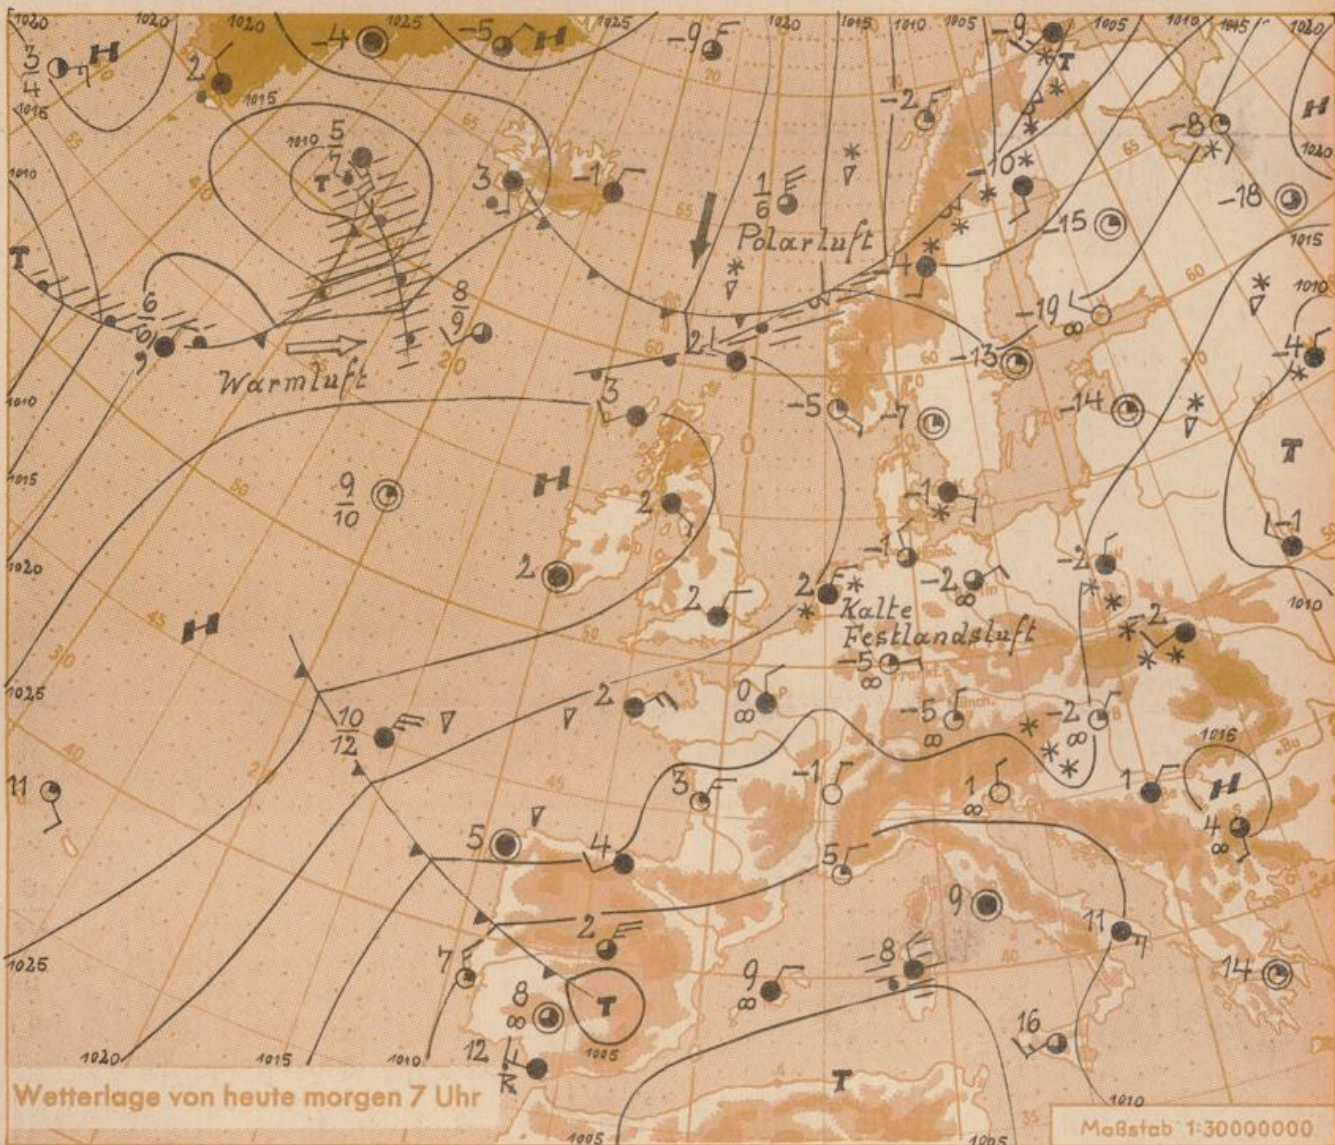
Polarluft

Warmluft

Kalte Festlandsluft

H T H H H T T T H T

$\frac{3}{4}$ 2 -4 -5 -9 -2 -9 -8 -18 $\frac{5}{7}$ 3 -1 $\frac{1}{6}$ -10 -15 -4 -19 $\frac{6}{10}$ $\frac{8}{9}$ 2 -13 -4 3 -5 -7 -14 $\frac{9}{10}$ 2 -1 2 -1 -2 -1 2 2 2 -2 -5 $\frac{10}{12}$ 2 0 -5 -2 11 3 -1 1 1 4 5 4 5 9 11 2 7 8 9 -8 14 12 16

1020 1020 1020 1025 1025 1020 1015 1010 1005 1005 1010 1015 1020 1015 1010 1015 1010 1020 1010 1015 1010 1010 1015 1020 1025 1010 1015 1025 1020 1015 1010 1005 1010 1005 1005

65 65 60 60 60 55 55 50 45 45 40 40 35 30 20 20 10 0

Wetterlage von heute morgen 7 Uhr

Maßstab 1:30000000